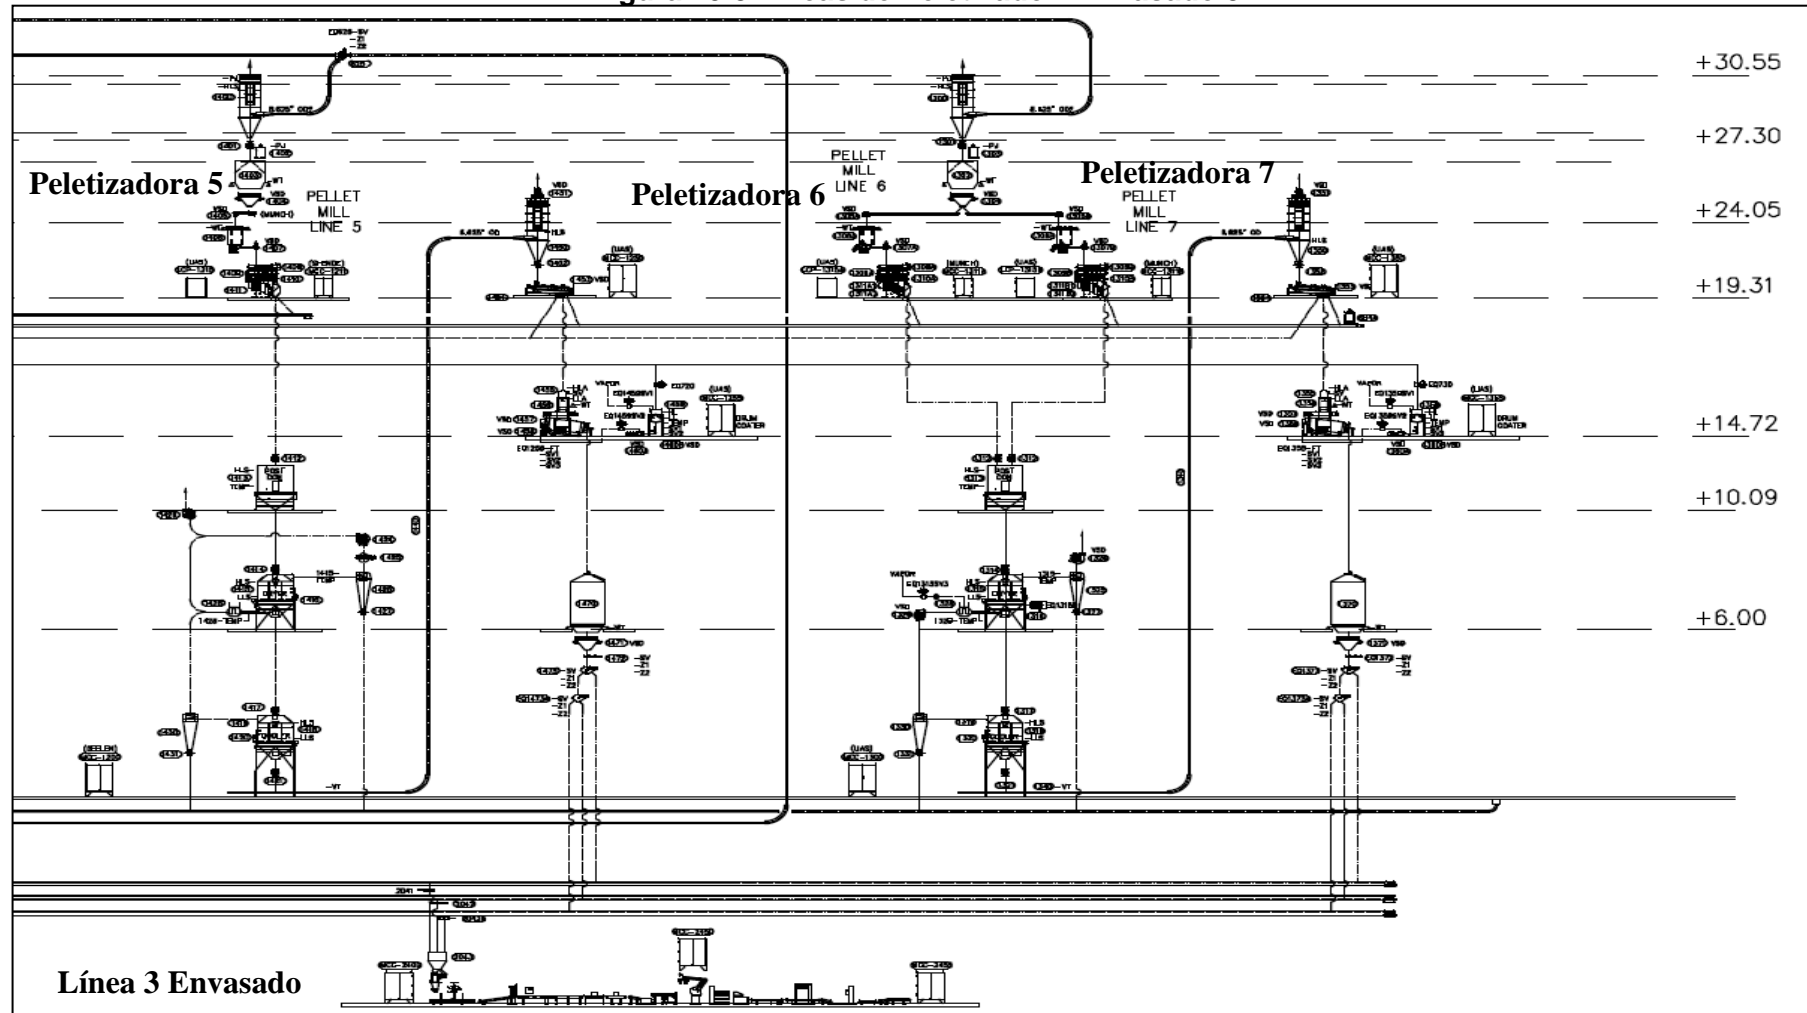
Peletizadora 5

PELLET MILL LINE 5

Peletizadora 6

PELLET MILL LINE 6

Peletizadora 7

PELLET MILL LINE 7

+30.55

+27.30

+24.05

+19.31

+14.72

+10.09

+6.00

DRUM COATER

DRUM COATER

Línea 3 Envasado